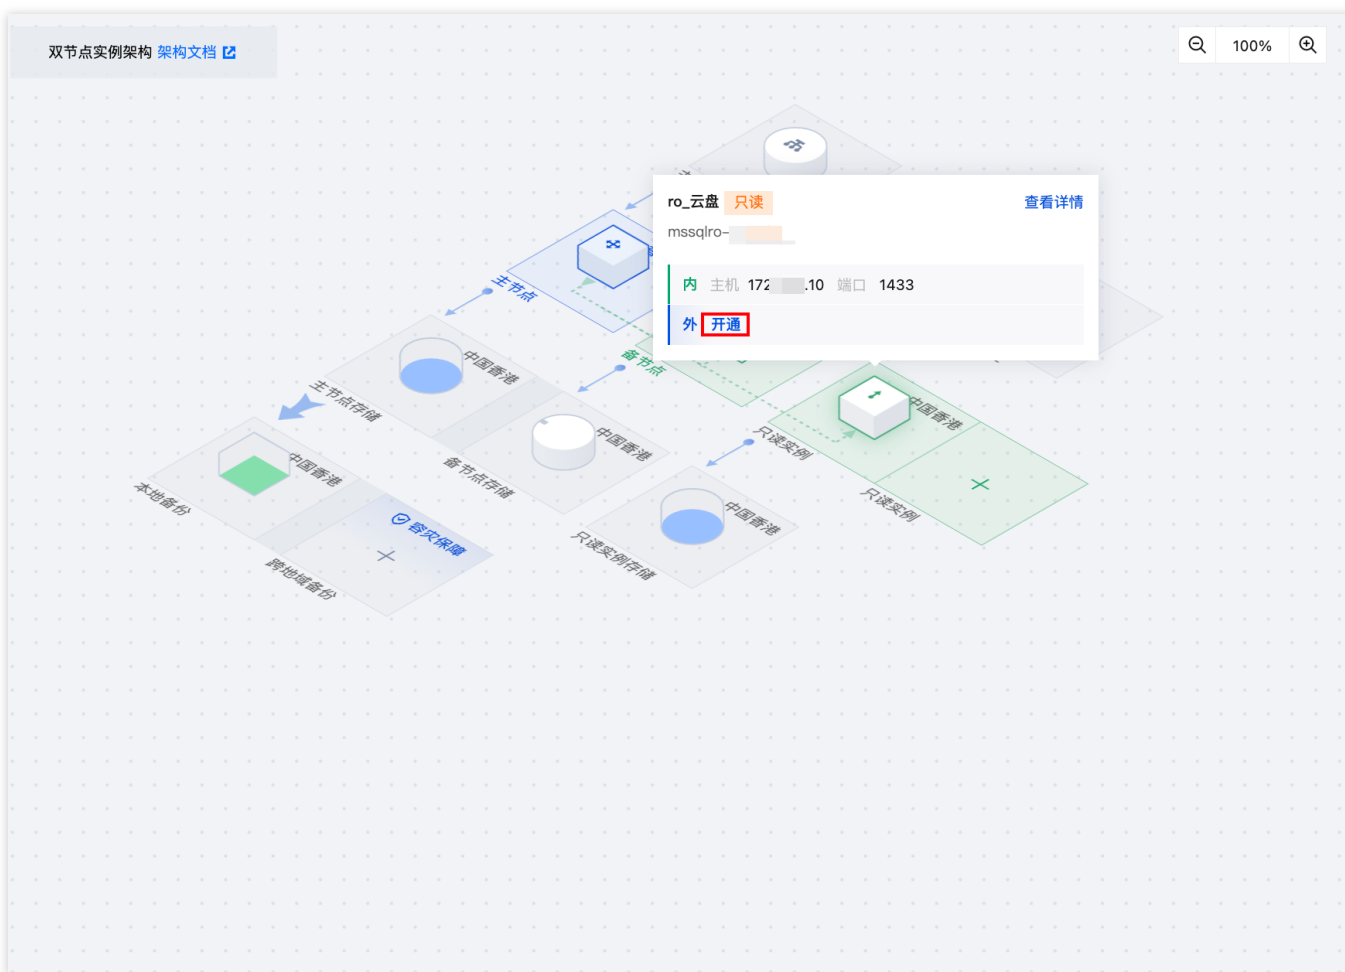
双节点实例架构 架构文档

100%

ro_云盘 只读
查看详情
mssqlro-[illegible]

内 主机 172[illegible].10 端口 1433
外 开通

主节点
备节点
中国香港
主节点存储
中国香港
备节点存储
中国香港
本地备份
容灾保障
跨地域备份
只读实例
中国香港
只读实例存储
中国香港
只读实例